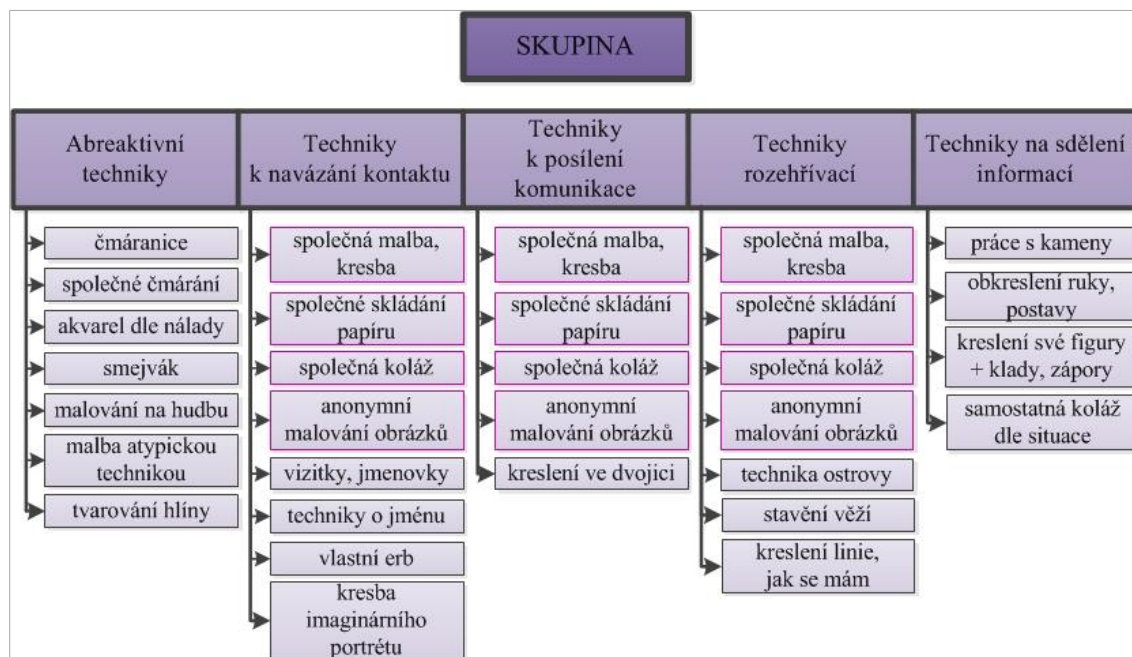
SKUPINA

Abreaktivní techniky

čmáranice

společné čmárání

akvarel dle nálady

smejvák

malování na hudbu

malba atypickou technikou

tvarování hlíny

Techniky k navázání kontaktu

společná malba, kresba

společné skládání papíru

společná koláž

anonymní malování obrázků

vizitky, jmenovky

techniky o jménu

vlastní erb

kresba imaginárního portrétu

Techniky k posílení komunikace

společná malba, kresba

společné skládání papíru

společná koláž

anonymní malování obrázků

kreslení ve dvojici

Techniky rozehřívací

společná malba, kresba

společné skládání papíru

společná koláž

anonymní malování obrázků

technika ostrovy

stavění věží

kreslení linie, jak se mám

Techniky na sdělení informací

práce s kameny

obkreslení ruky, postavy

kreslení své figury + klady, zápory

samostatná koláž dle situace